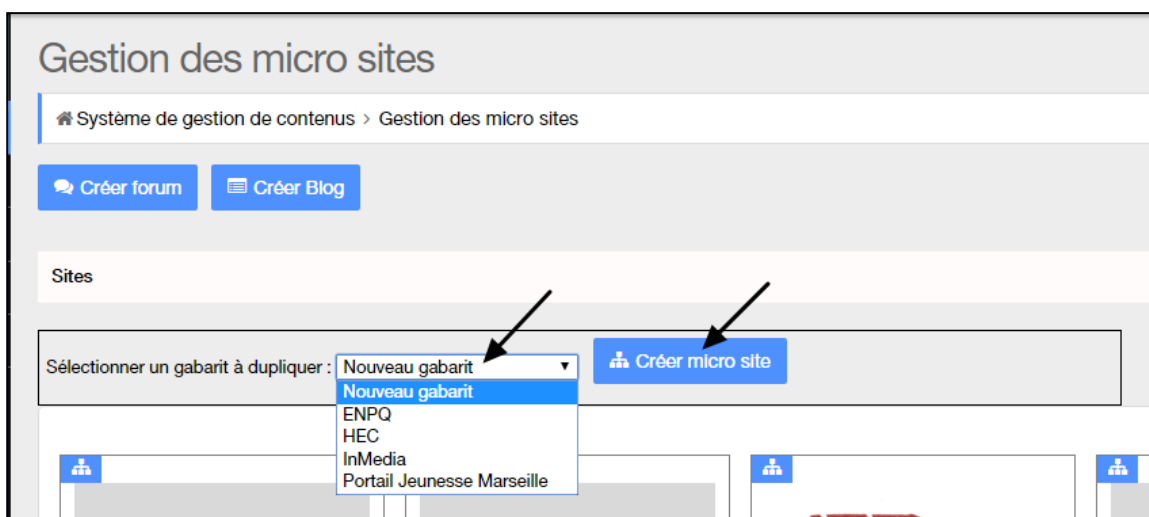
Gestion des micro sites

Système de gestion de contenus > Gestion des micro sites

Créer forum
Créer Blog

Sites

Sélectionner un gabarit à dupliquer : Nouveau gabarit
Nouveau gabarit
ENPQ
HEC
InMedia
Portail Jeunesse Marseille

Créer micro site